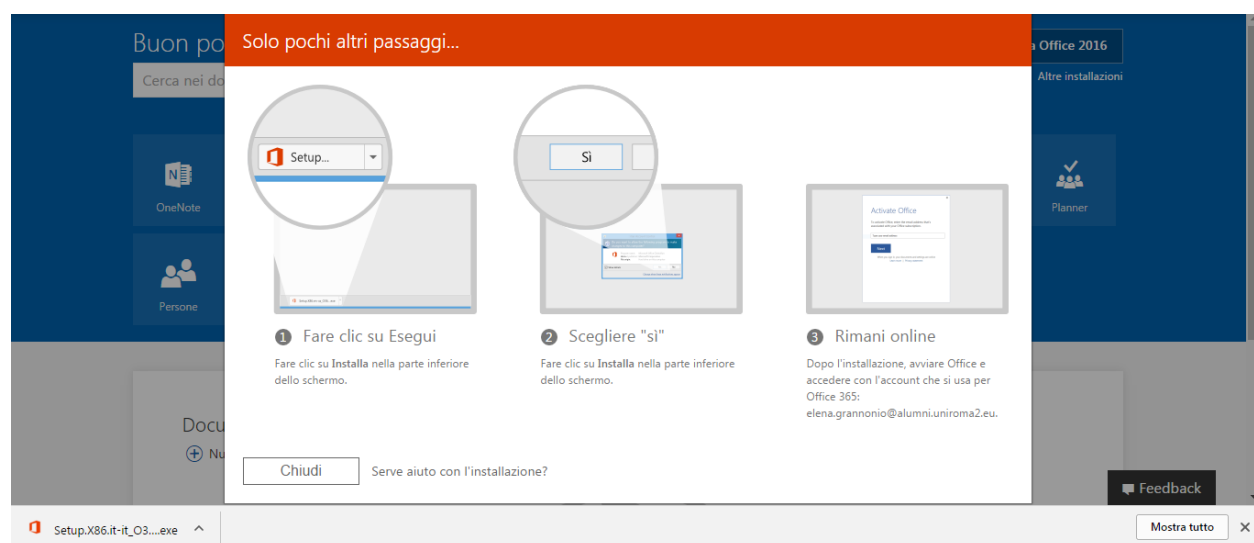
Buon po

Cerca nei do

a Office 2016

Altre installazioni

OneNote

Persone

Planner

Docu

Nu

Solo pochi altri passaggi...

Setup...

Sì

Activate Office

1 Fare clic su Esegui

Fare clic su **Installa** nella parte inferiore dello schermo.

2 Scegliere "sì"

Fare clic su **Installa** nella parte inferiore dello schermo.

3 Rimani online

Dopo l'installazione, avviare Office e accedere con l'account che si usa per Office 365: elena.grannonio@alumni.uniroma2.eu.

Chiudi

Serve aiuto con l'installazione?

Feedback

Setup.X86.it-it_O3....exe

Mostra tutto

×